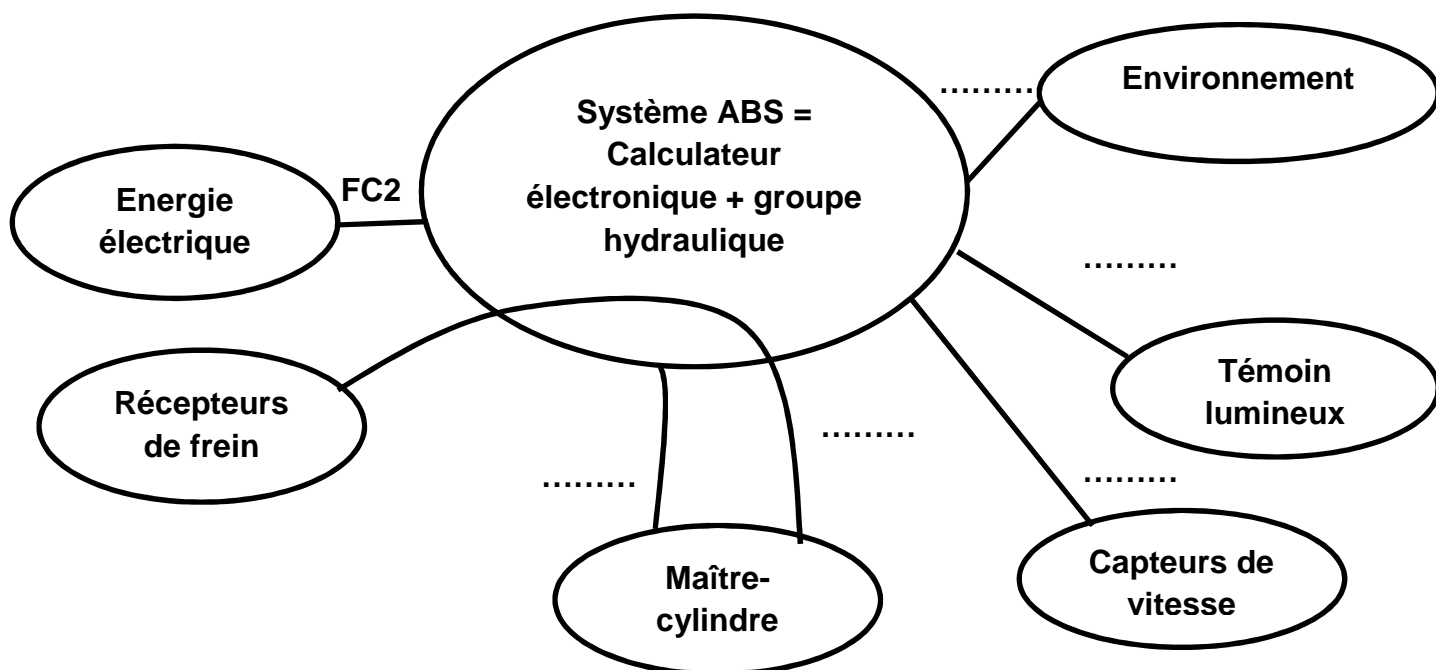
Système ABS = Calculateur électronique + groupe hydraulique

………

Environnement

FC2

Energie électrique

………

Témoin lumineux

Récepteurs de frein

………

………

………

Maître-cylindre

Capteurs de vitesse